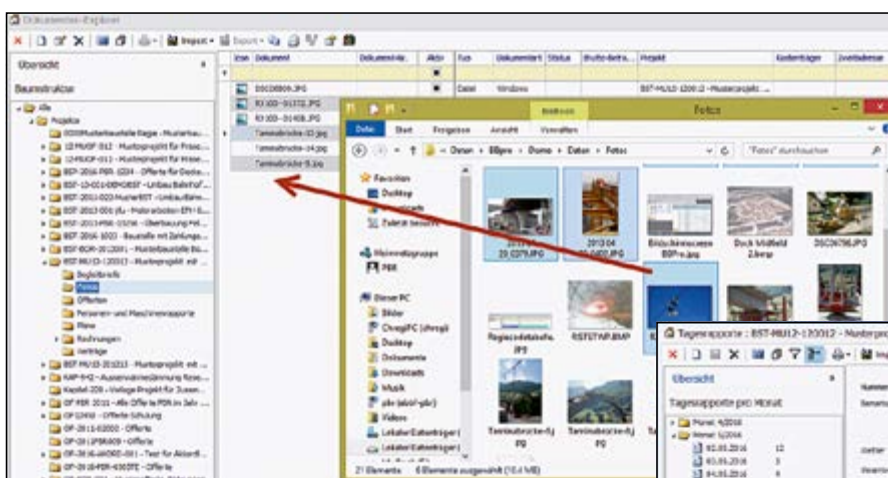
Dokumenten-Explorer

Import · Export ·

Übersicht

Baumstruktur

Alle
Projekte
Begleitbriefe
Fotos
Offerten
Personen- und Maschinenrapporte
Pläne
Rechnungen
Verträge

| Icon | Dokument | Dokumentda... | Aktiv | Typ | Dokumentart | Status | Brutto-Betra... | Projekt | Kostenträger | Zweitadresse |
|---|---|---|---|---|---|---|---|---|---|---|
| | DSC00809.JPG | | | | | | | | | |
| | RI 100-01372.JPG | | | Datei | Windows | | | BST-MU13-120012 - Musterprojekt ... | | |
| | RI 100-01408.JPG | | | | | | | | | |
| | Tunnelbrücke-13.jpg | | | | | | | | | |
| | Tunnelbrücke-14.jpg | | | | | | | | | |
| | Tunnelbrücke-15.jpg | | | | | | | | | |

Bildtools
Fotos

Datei Start Freigeben Ansicht Verwalten

Daten › BBpro › Demo › Daten › Fotos

"Fotos" durchsuchen

Favoriten
Desktop
Downloads
Zuletzt besucht

Heimnetzgruppe
PBR

Dieser PC
Bilder
Desktop
Dokumente
Downloads
Musik
Videos

Baustellenprozess BBPro.jpg
Dock Midfield Zürich
DSC06756.JPG
2013 04 20.0279.JPG
2013 04 20.0280.JPG
Regiezeddeleufe.JPG
RSTETAP.BMP
Tunnelbrücke-fj.JPG

21 Elemente 6 Elemente ausgewählt (10.4 MB)

Tagesrapporte : BST-MU12-120012 - Musterpro

Übersicht

Tagesrapporte pro Monat

Monat 4/2016
Monat 5/2016
01.05.2016 12
02.05.2016 3
04.05.2016 4